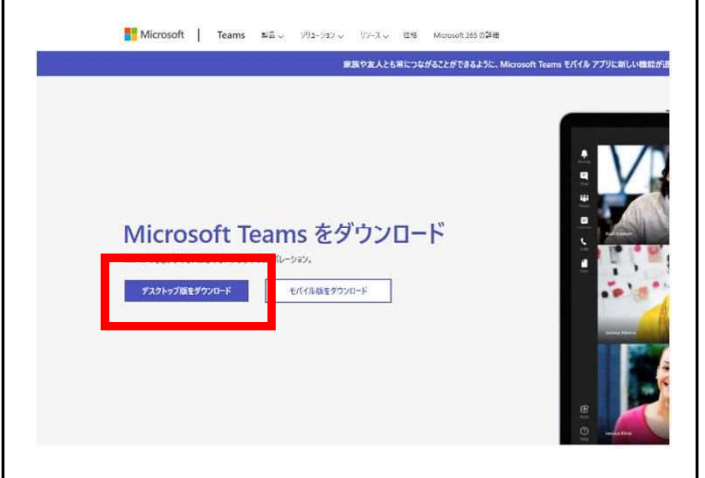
Microsoft | Teams 製品 ソリューション リソース 価格 Microsoft 365 の詳細

家族や友人とも常につながることができるように、Microsoft Teams モバイル アプリに新しい機能が追

Microsoft Teams をダウンロード

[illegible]ボレーション。

デスクトップ版をダウンロード

モバイル版をダウンロード